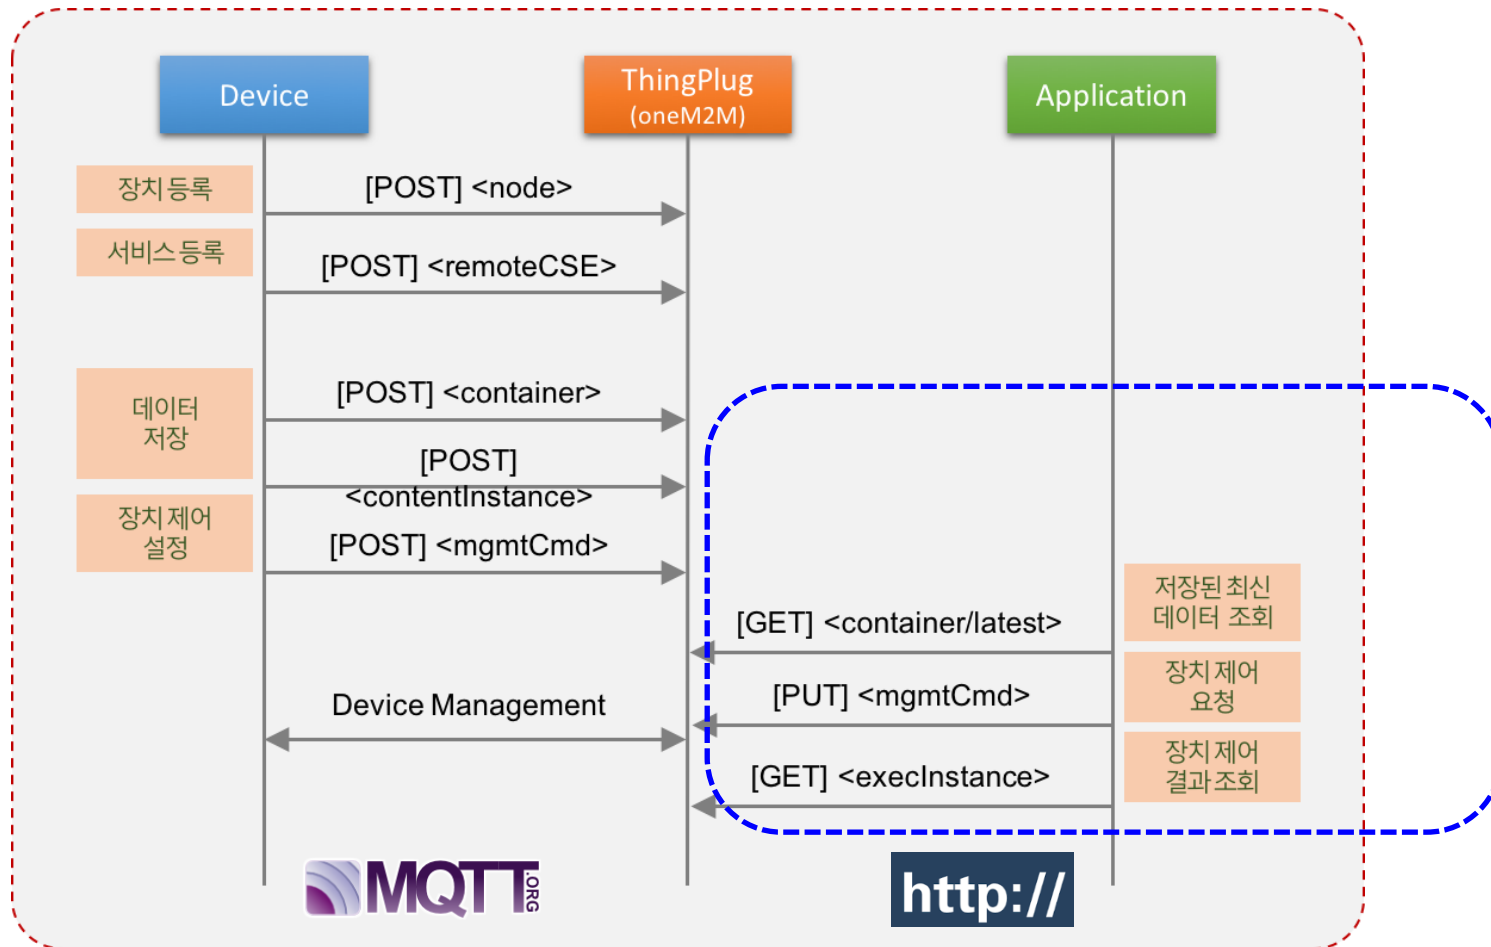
Device

ThingPlug (oneM2M)

Application

장치 등록

[POST] <node>

서비스 등록

[POST] <remoteCSE>

데이터 저장

[POST] <container>

[POST] <contentInstance>

장치 제어 설정

[POST] <mgmtCmd>

저장된 최신 데이터 조회

[GET] <container/latest>

장치 제어 요청

Device Management

[PUT] <mgmtCmd>

장치 제어 결과조회

[GET] <execInstance>

MQTT .ORG

http://